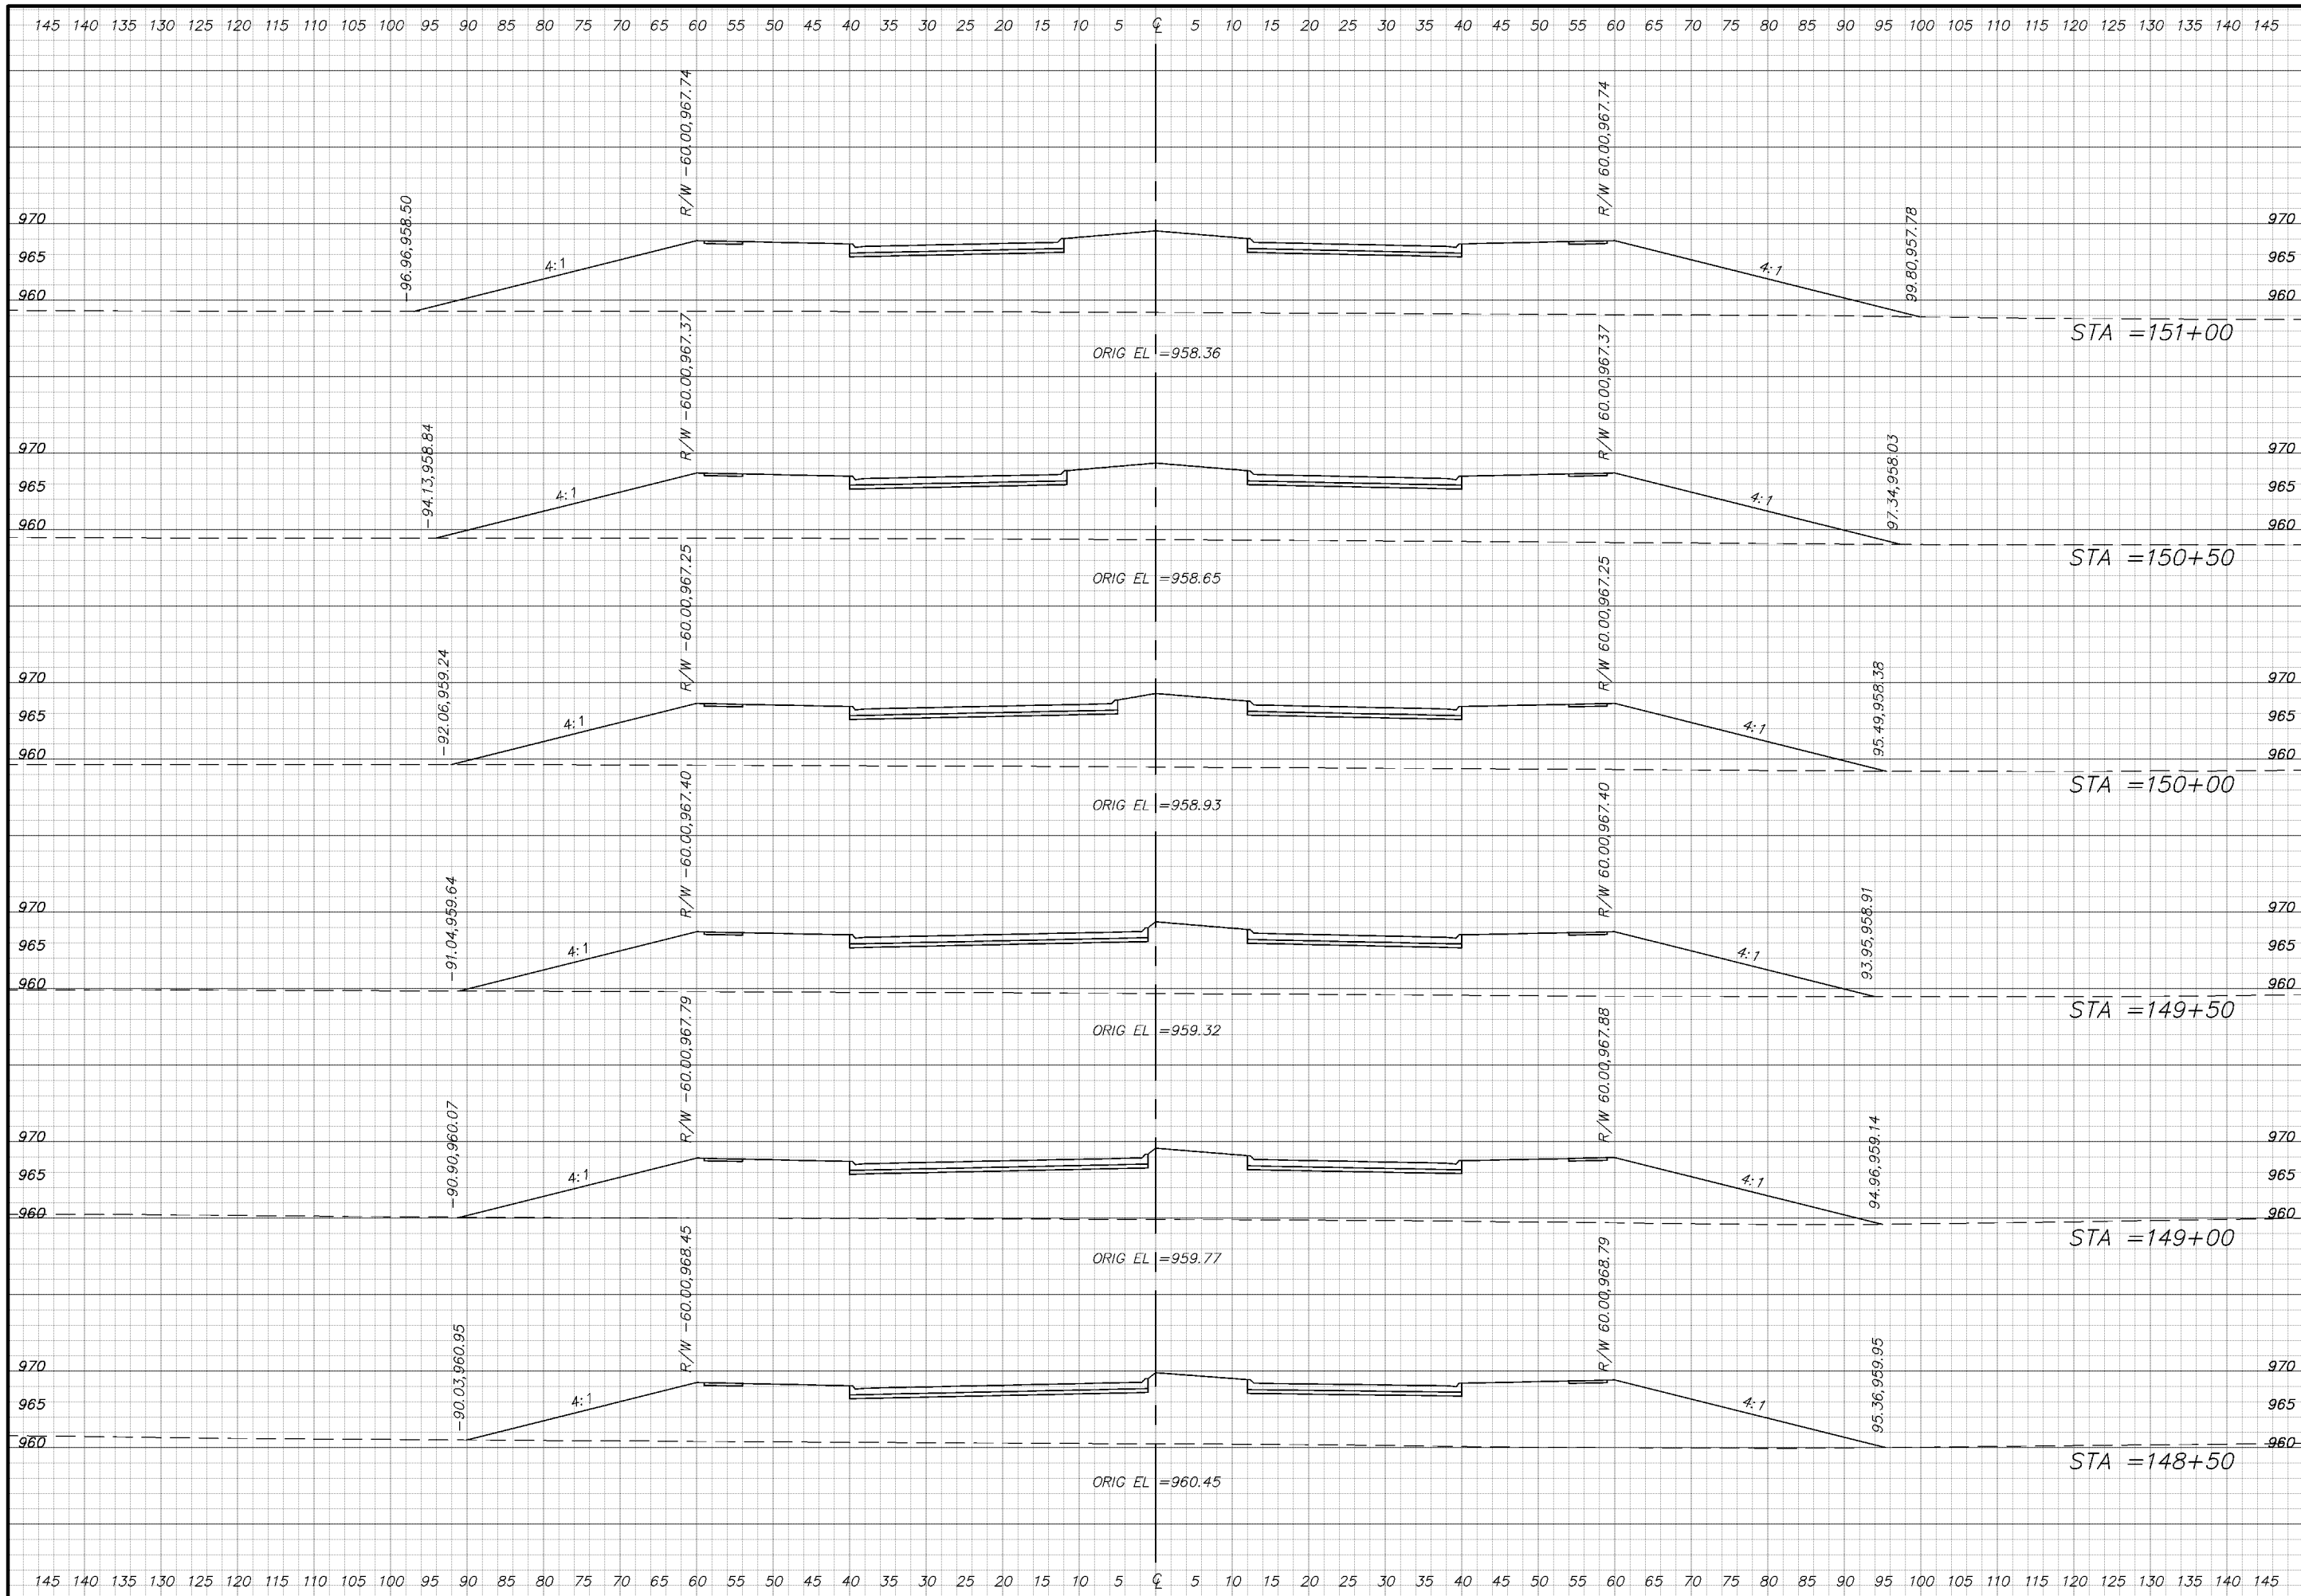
145 140 135 130 125 120 115 110 105 100 95 90 85 80 75 70 65 60 55 50 45 40 35 30 25 20 15 10 5 ℄ 5 10 15 20 25 30 35 40 45 50 55 60 65 70 75 80 85 90 95 100 105 110 115 120 125 130 135 140 145

R/W -60.00,967.74
R/W 60.00,967.74
970 970
965 965
960 960
-96.96,958.50
4:1
4:1
99.80,957.78
STA =151+00
ORIG EL =958.36

R/W -60.00,967.37
R/W 60.00,967.37
970 970
965 965
960 960
-94.13,958.84
4:1
4:1
97.34,958.03
STA =150+50
ORIG EL =958.65

R/W -60.00,967.25
R/W 60.00,967.25
970 970
965 965
960 960
-92.06,959.24
4:1
4:1
95.49,958.38
STA =150+00
ORIG EL =958.93

R/W -60.00,967.40
R/W 60.00,967.40
970 970
965 965
960 960
-91.04,959.64
4:1
4:1
93.95,958.91
STA =149+50
ORIG EL =959.32

R/W -60.00,967.79
R/W 60.00,967.88
970 970
965 965
960 960
-90.90,960.07
4:1
4:1
94.96,959.14
STA =149+00
ORIG EL =959.77

R/W -60.00,968.45
R/W 60.00,968.79
970 970
965 965
960 960
-90.03,960.95
4:1
4:1
95.36,959.95
STA =148+50
ORIG EL =960.45

145 140 135 130 125 120 115 110 105 100 95 90 85 80 75 70 65 60 55 50 45 40 35 30 25 20 15 10 5 ℄ 5 10 15 20 25 30 35 40 45 50 55 60 65 70 75 80 85 90 95 100 105 110 115 120 125 130 135 140 145